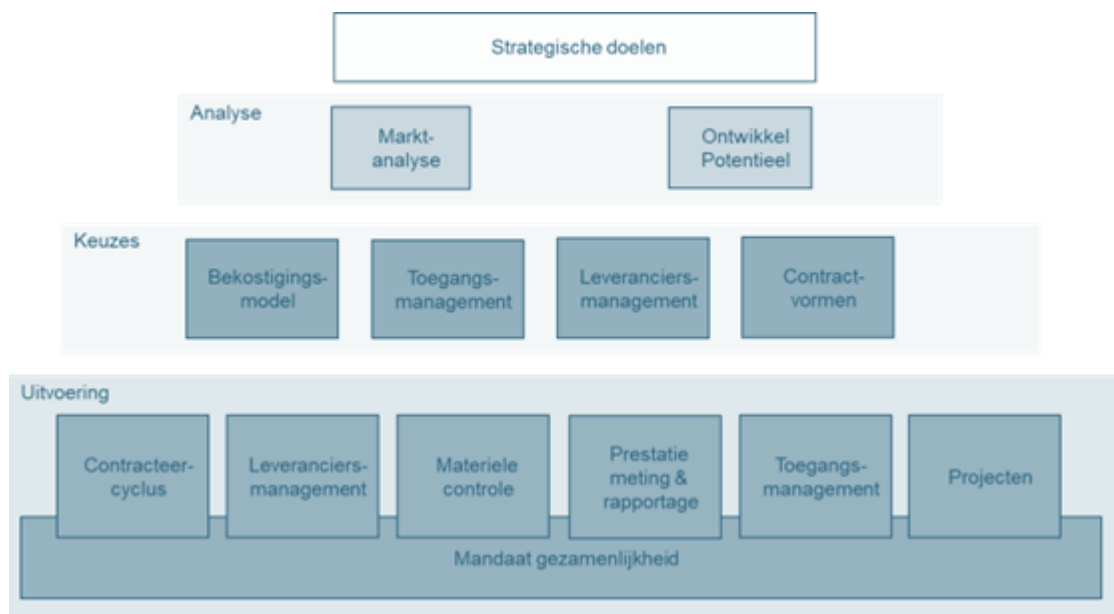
Strategische doelen

Analyse

Markt-analyse

Ontwikkel Potentieel

Keuzes

Bekostigings-model

Toegangs-management

Leveranciers-management

Contract-vormen

Uitvoering

Contracteer-cyclus

Leveranciers-management

Materiele controle

Prestatie meting & rapportage

Toegangs-management

Projecten

Mandaat gezamenlijkheid